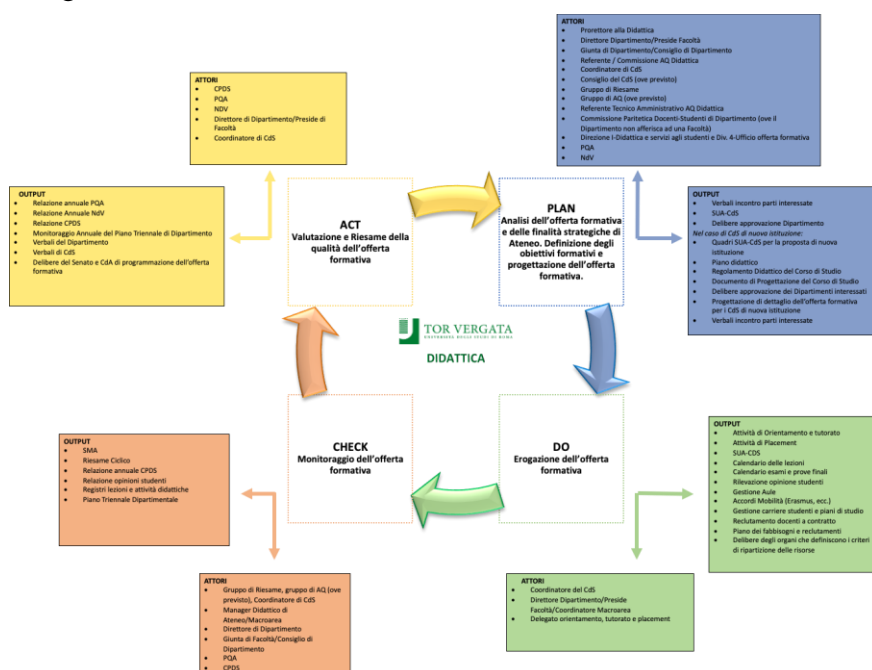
ATTORI
- CPDS
- PQA
- NDV
- Direttore di Dipartimento/Preside di Facoltà
- Coordinatore di CdS

OUTPUT
- Relazione annuale PQA
- Relazione Annuale NdV
- Relazione CPDS
- Monitoraggio Annuale del Piano Triennale di Dipartimento
- Verbali del Dipartimento
- Verbali di CdS
- Delibere del Senato e CdA di programmazione dell'offerta formativa

ACT
Valutazione e Riesame della qualità dell'offerta formativa

ATTORI
- Prorettore alla Didattica
- Direttore Dipartimento/Preside Facoltà
- Giunta di Dipartimento/Consiglio di Dipartimento
- Referente / Commissione AQ Didattica
- Coordinatore di CdS
- Consiglio del CdS (ove previsto)
- Gruppo di Riesame
- Gruppo di AQ (ove previsto)
- Referente Tecnico Amministrativo AQ Didattica
- Commissione Paritetica Docenti-Studenti di Dipartimento (ove il Dipartimento non afferisca ad una Facoltà)
- Direzione I-Didattica e servizi agli studenti e Div. 4-Ufficio offerta formativa
- PQA
- NdV

PLAN
Analisi dell'offerta formativa e delle finalità strategiche di Ateneo. Definizione degli obiettivi formativi e progettazione dell'offerta formativa.

OUTPUT
- Verbali incontro parti interessate
- SUA-CdS
- Delibere approvazione Dipartimento
Nel caso di CdS di nuova istituzione:
- Quadri SUA-CdS per la proposta di nuova istituzione
- Piano didattico
- Regolamento Didattico del Corso di Studio
- Documento di Progettazione del Corso di Studio
- Delibere approvazione dei Dipartimenti interessati
- Progettazione di dettaglio dell'offerta formativa per i CdS di nuova istituzione
- Verbali incontro parti interessate

TOR VERGATA
UNIVERSITÀ DEGLI STUDI DI ROMA
DIDATTICA

OUTPUT
- SMA
- Riesame Ciclico
- Relazione annuale CPDS
- Relazione opinioni studenti
- Registri lezioni e attività didattiche
- Piano Triennale Dipartimentale

CHECK
Monitoraggio dell'offerta formativa

DO
Erogazione dell'offerta formativa

OUTPUT
- Attività di Orientamento e tutorato
- Attività di Placement
- SUA-CDS
- Calendario delle lezioni
- Calendario esami e prove finali
- Rilevazione opinione studenti
- Gestione Aule
- Accordi Mobilità (Erasmus, ecc.)
- Gestione carriere studenti e piani di studio
- Reclutamento docenti a contratto
- Piano dei fabbisogni e reclutamenti
- Delibere degli organi che definiscono i criteri di ripartizione delle risorse

ATTORI
- Gruppo di Riesame, gruppo di AQ (ove previsto), Coordinatore di CdS
- Manager Didattico di Ateneo/Macroarea
- Direttore di Dipartimento
- Giunta di Facoltà/Consiglio di Dipartimento
- PQA
- CPDS

ATTORI
- Coordinatore del CdS
- Direttore Dipartimento/Preside Facoltà/Coordinatore Macroarea
- Delegato orientamento, tutorato e placement